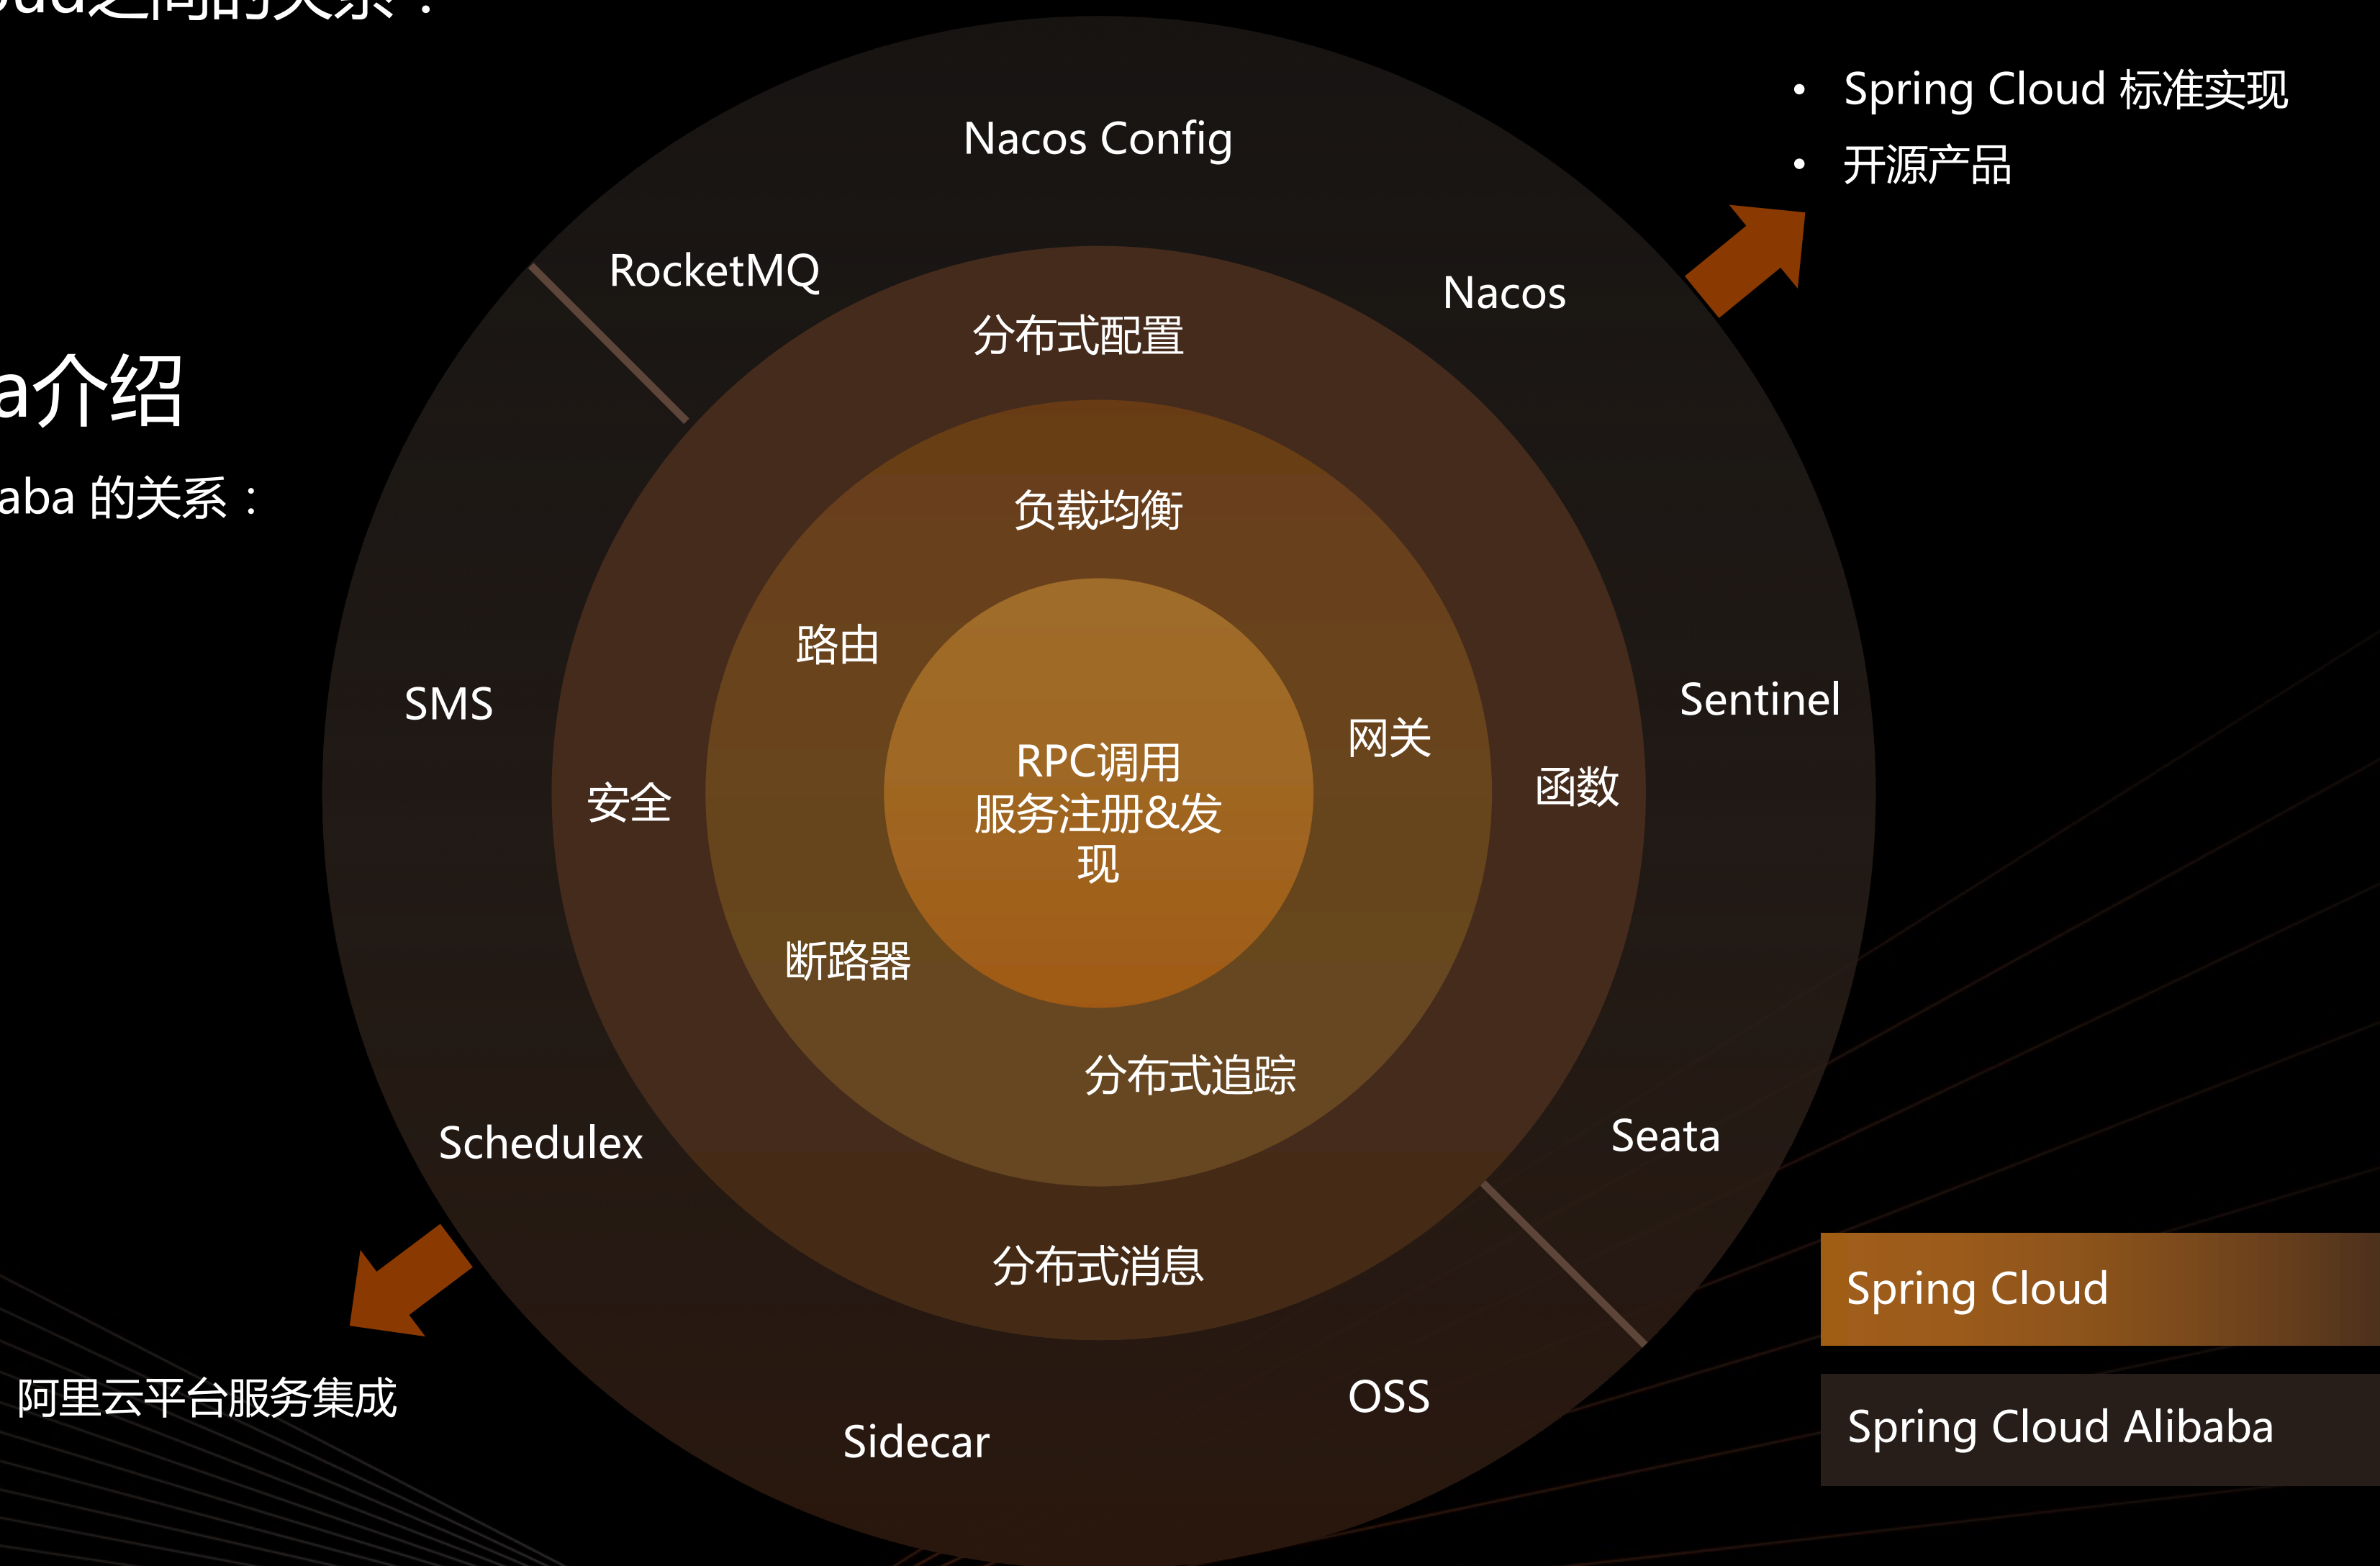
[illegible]ud之间的关系：

a介绍

aba 的关系：

• Spring Cloud 标准实现
• 开源产品

Nacos Config

RocketMQ

Nacos

分布式配置

负载均衡

路由

SMS

Sentinel

网关

RPC调用
服务注册&发现

安全

函数

断路器

分布式追踪

Schedulex

Seata

分布式消息

阿里云平台服务集成

OSS

Sidecar

Spring Cloud

Spring Cloud Alibaba